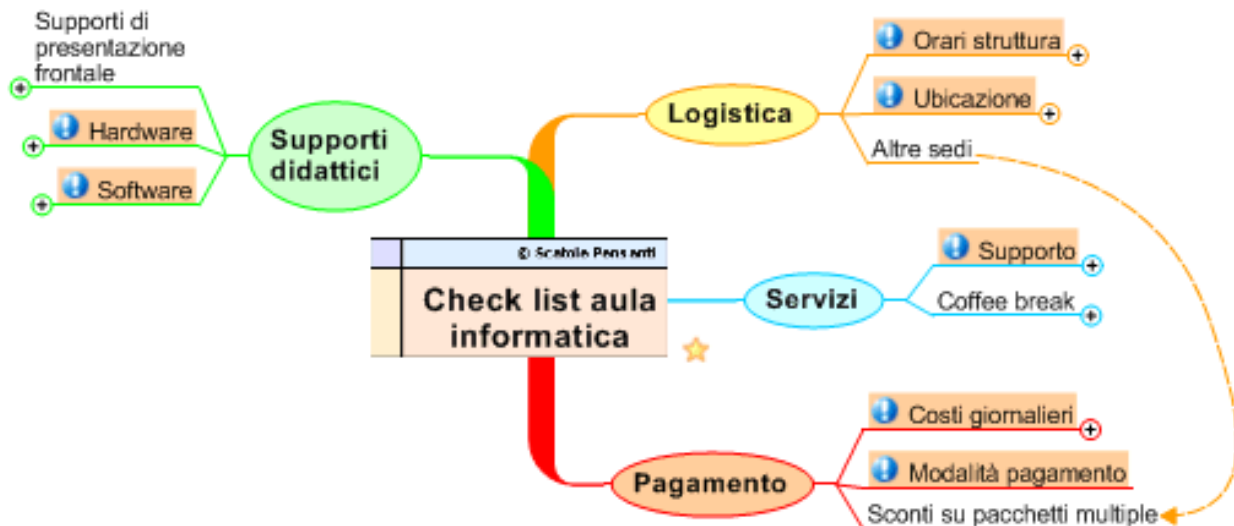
© Scatole Pensanti

Check list aula informatica

Supporti didattici

Supporti di presentazione frontale

Hardware

Software

Logistica

Orari struttura

Ubicazione

Altre sedi

Servizi

Supporto

Coffee break

Pagamento

Costi giornalieri

Modalità pagamento

Sconti su pacchetti multiple